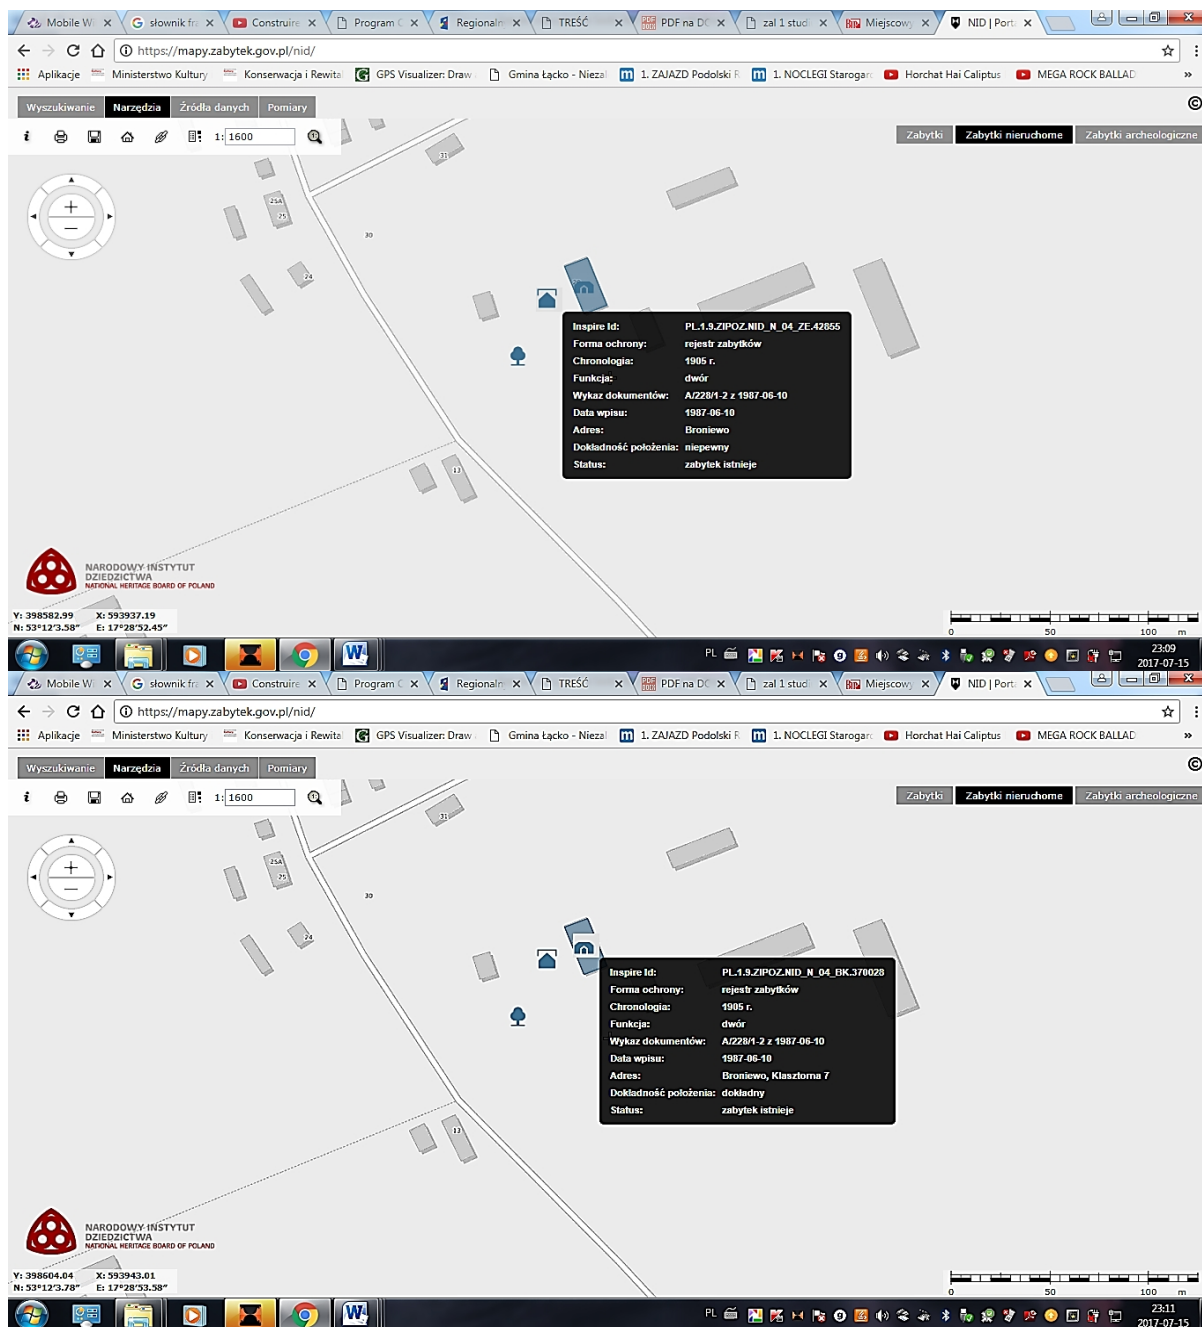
Mobile W × słownik fr × Construire × Program × Regionaln × TREŚĆ × PDF na DO × zal 1 stud × Miejscowy × NID | Port ×

https://mapy.zabytek.gov.pl/nid/

Aplikacje Ministerstwo Kultury Konserwacja i Rewita GPS Visualizer: Draw Gmina Łącko - Niezal 1. ZAJAZD Podolski R 1. NOCLEGI Starogarc Horchat Hai Caliptus MEGA ROCK BALLAD

Wyszukiwanie Narzędzia Źródła danych Pomiary

1: 1600

Zabytki Zabytki nieruchome Zabytki archeologiczne

31 25A 25 30 24 13

| | |
|---|---|
| Inspire Id: | PL.1.9.ZIPOZ.NID_N_04_ZE.42655 |
| Forma ochrony: | rejestr zabytków |
| Chronologia: | 1905 r. |
| Funkcja: | dwór |
| Wykaz dokumentów: | A/228/1-2 z 1987-06-10 |
| Data wpisu: | 1987-06-10 |
| Adres: | Broniewo |
| Dokładność położenia: | niepewny |
| Status: | zabytek istnieje |

NARODOWY INSTYTUT DZIEDZICTWA
NATIONAL HERITAGE BOARD OF POLAND

Y: 398582.99 X: 593937.19
N: 53°12'3.58" E: 17°28'52.45"

0 50 100 m

PL 23:09 2017-07-15

Mobile W × słownik fr × Construire × Program × Regionaln × TREŚĆ × PDF na DO × zal 1 stud × Miejscowy × NID | Port ×

https://mapy.zabytek.gov.pl/nid/

Aplikacje Ministerstwo Kultury Konserwacja i Rewita GPS Visualizer: Draw Gmina Łącko - Niezal 1. ZAJAZD Podolski R 1. NOCLEGI Starogarc Horchat Hai Caliptus MEGA ROCK BALLAD

Wyszukiwanie Narzędzia Źródła danych Pomiary

1: 1600

Zabytki Zabytki nieruchome Zabytki archeologiczne

31 25A 25 30 24 13

| | |
|---|---|
| Inspire Id: | PL.1.9.ZIPOZ.NID_N_04_BK.370028 |
| Forma ochrony: | rejestr zabytków |
| Chronologia: | 1905 r. |
| Funkcja: | dwór |
| Wykaz dokumentów: | A/228/1-2 z 1987-06-10 |
| Data wpisu: | 1987-06-10 |
| Adres: | Broniewo, Klasztorna 7 |
| Dokładność położenia: | dokładny |
| Status: | zabytek istnieje |

NARODOWY INSTYTUT DZIEDZICTWA
NATIONAL HERITAGE BOARD OF POLAND

Y: 398604.04 X: 593943.01
N: 53°12'3.78" E: 17°28'53.58"

0 50 100 m

PL 23:11 2017-07-15